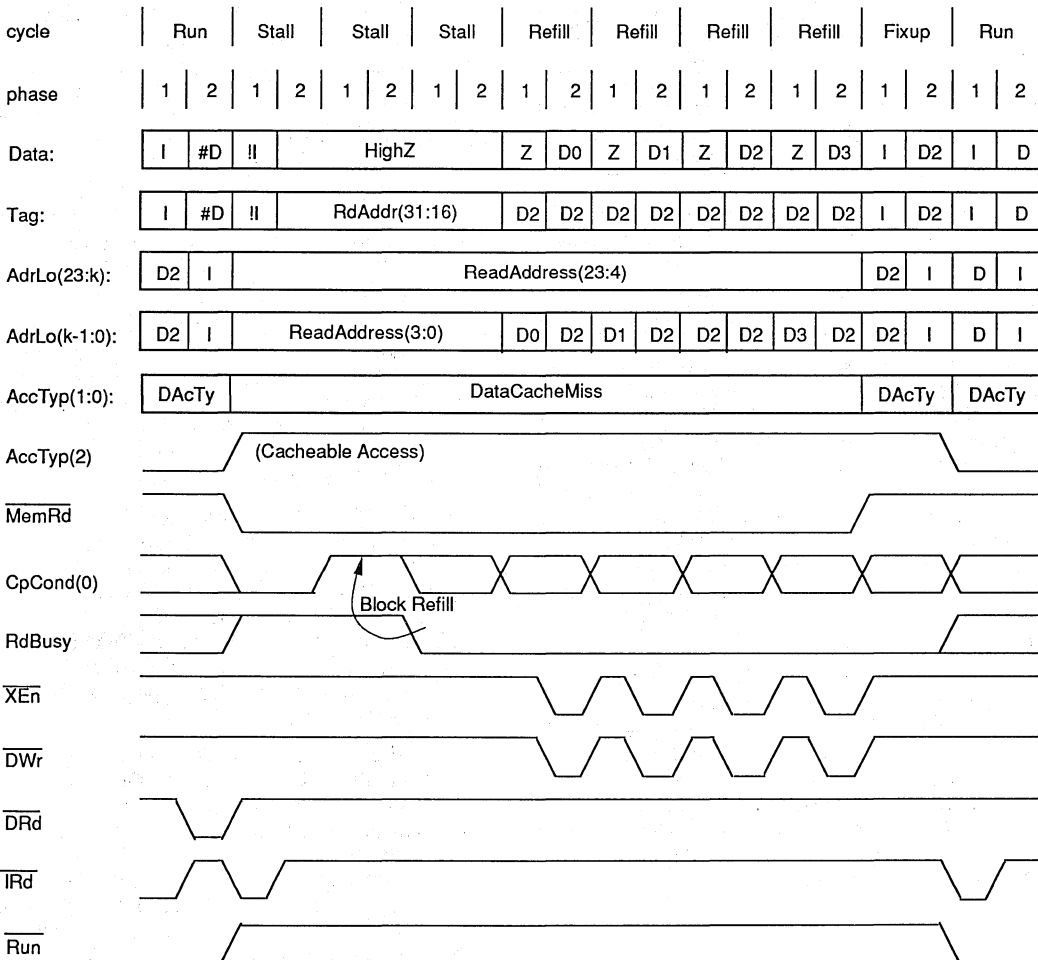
| cycle | Run | | Stall | | Stall | | Stall | | Refill | | Refill | | Refill | | Refill | | Fixup | | Run | |
|---|---|---|---|---|---|---|---|---|---|---|---|---|---|---|---|---|---|---|---|---|
| phase | 1 | 2 | 1 | 2 | 1 | 2 | 1 | 2 | 1 | 2 | 1 | 2 | 1 | 2 | 1 | 2 | 1 | 2 | 1 | 2 |
| Data: | I | #D | !I | HighZ | | | | | Z | D0 | Z | D1 | Z | D2 | Z | D3 | I | D2 | I | D |
| Tag: | I | #D | !I | RdAddr(31:16) | | | | | D2 | D2 | D2 | D2 | D2 | D2 | D2 | D2 | I | D2 | I | D |
| AdrLo(23:k): | D2 | I | ReadAddress(23:4) | | | | | | | | | | | | | | D2 | I | D | I |
| AdrLo(k-1:0): | D2 | I | ReadAddress(3:0) | | | | | | D0 | D2 | D1 | D2 | D2 | D2 | D3 | D2 | D2 | I | D | I |
| AccTyp(1:0): | DAcTy | | DataCacheMiss | | | | | | | | | | | | | | DAcTy | | DAcTy | |

AccTyp(2)
(Cacheable Access)

$\overline{MemRd}$

CpCond(0)

Block Refill

RdBusy

$\overline{XEn}$

$\overline{DWr}$

$\overline{DRd}$

$\overline{IRd}$

$\overline{Run}$